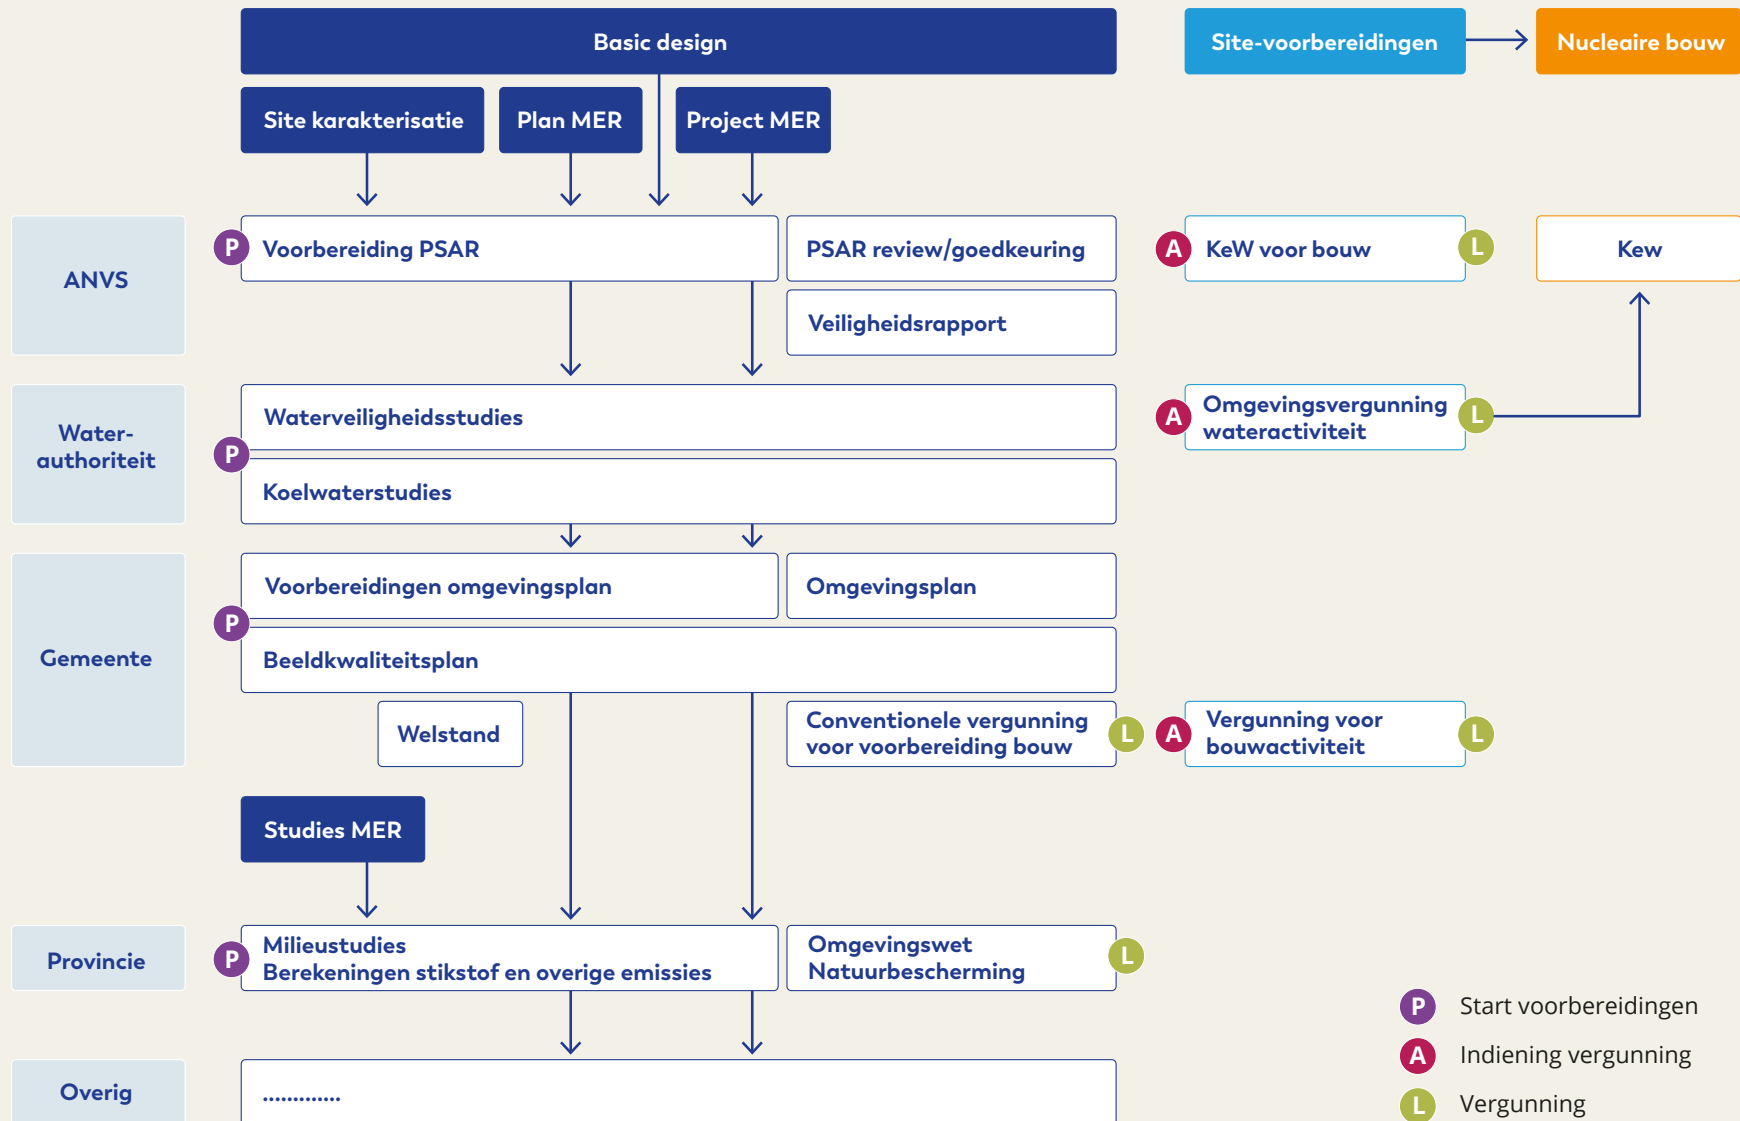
Basic design

Site-voorbereidingen

Nucleaire bouw

Site karakterisatie

Plan MER

Project MER

ANVS

P Voorbereiding PSAR

PSAR review/goedkeuring

Veiligheidsrapport

A KeW voor bouw L

Kew

Water-authoriteit

P

Waterveiligheidsstudies

Koelwaterstudies

A Omgevingsvergunning wateractiviteit L

Gemeente

P

Voorbereidingen omgevingsplan

Omgevingsplan

Beeldkwaliteitsplan

Welstand

Conventionele vergunning voor voorbereiding bouw L

A Vergunning voor bouwactiviteit L

Studies MER

Provincie

P Milieustudies Berekeningen stikstof en overige emissies

Omgevingswet Natuurbescherming L

Overig

.............

P Start voorbereidingen

A Indiening vergunning

L Vergunning